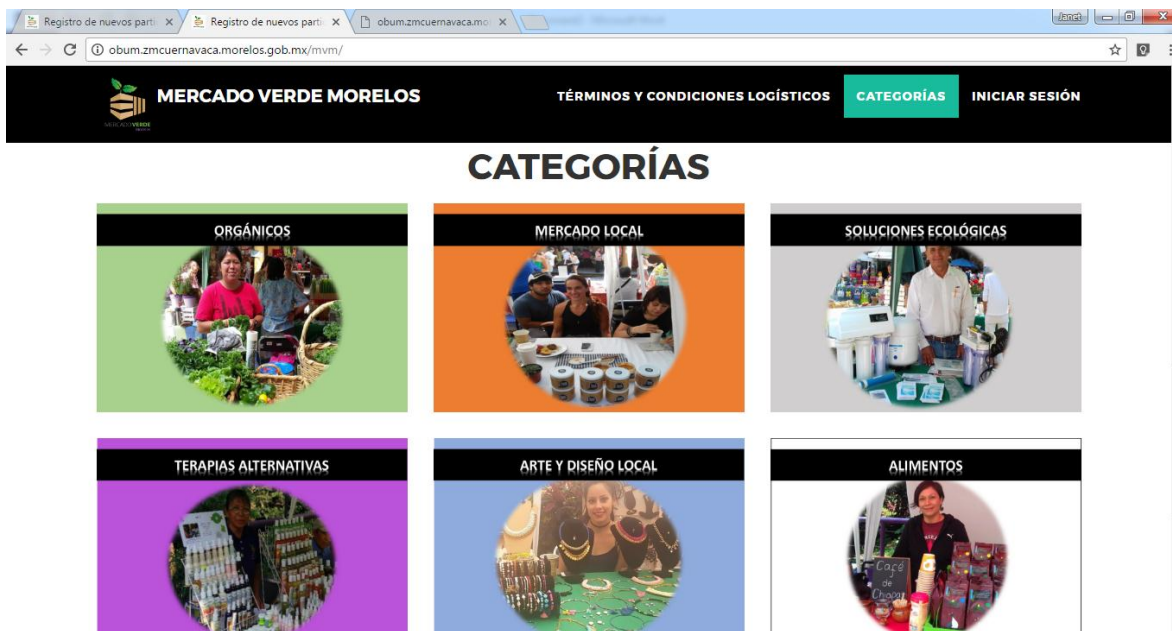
Registro de nuevos parti ×
Registro de nuevos parti ×
obum.zmcuernavaca.mo ×
Janet

obum.zmcuernavaca.morelos.gob.mx/mvm/

MERCADO VERDE MORELOS
TÉRMINOS Y CONDICIONES LOGÍSTICOS
CATEGORÍAS
INICIAR SESIÓN

CATEGORÍAS

ORGÁNICOS
MERCADO LOCAL
SOLUCIONES ECOLÓGICAS

TERAPIAS ALTERNATIVAS
ARTE Y DISEÑO LOCAL
ALIMENTOS

Café de Chiapa